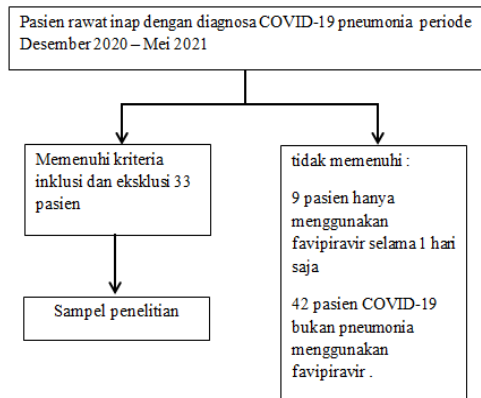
Pasien rawat inap dengan diagnosa COVID-19 pneumonia periode Desember 2020 – Mei 2021

Memenuhi kriteria inklusi dan eksklusi 33 pasien

Sampel penelitian

tidak memenuhi :

9 pasien hanya menggunakan favipiravir selama 1 hari saja

42 pasien COVID-19 bukan pneumonia menggunakan favipiravir .